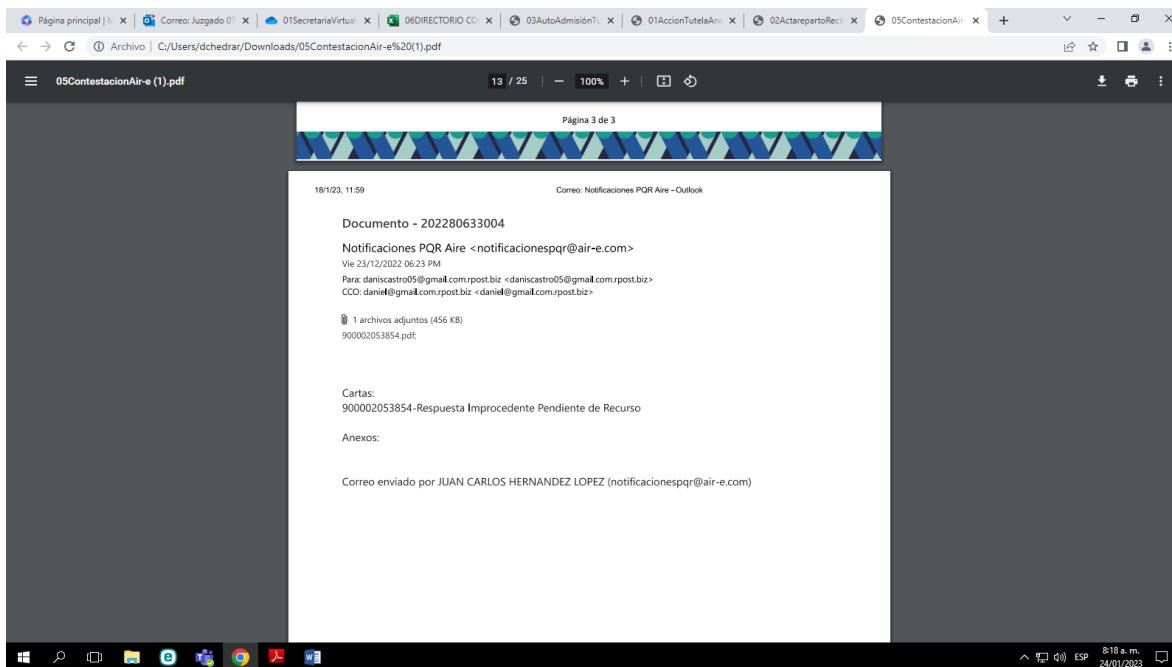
Página principal | N × | Correo: Juzgado 07 × | 01SecretariaVirtual × | 06DIRECTORIO CO × | 03AutoAdmisiónTu × | 01AccionTutelaAn × | 02ActarepartoRecil × | 05ContestacionAir × | +

Archivo | C:/Users/dchedrar/Downloads/05ContestacionAir-e%20(1).pdf

05ContestacionAir-e (1).pdf

13 / 25 | — 100% +

Página 3 de 3

18/1/23, 11:59

Correo: Notificaciones PQR Aire - Outlook

Documento - 202280633004

Notificaciones PQR Aire <notificacionespqr@air-e.com>
Vie 23/12/2022 06:23 PM
Para: daniscastro05@gmail.com.rpost.biz <daniscastro05@gmail.com.rpost.biz>
CCO: daniel@gmail.com.rpost.biz <daniel@gmail.com.rpost.biz>

1 archivos adjuntos (456 KB)
900002053854.pdf;

Cartas:
900002053854-Respuesta Improcedente Pendiente de Recurso

Anexos:

Correo enviado por JUAN CARLOS HERNANDEZ LOPEZ (notificacionespqr@air-e.com)

ESP 8:18 a. m. 24/01/2023